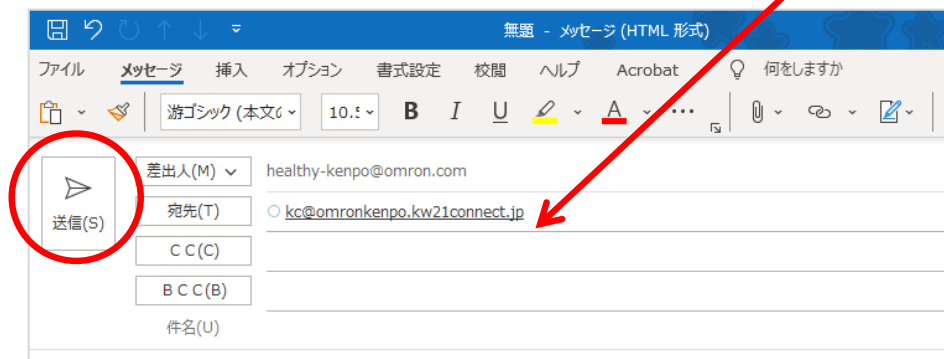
無題 - メッセージ (HTML 形式)

ファイル
メッセージ
挿入
オプション
書式設定
校閲
ヘルプ
Acrobat
何をしますか

游ゴシック (本文(
10.5
B
I
U
A

送信(S)

差出人(M)
healthy-kenpo@omron.com

宛先(T)
kc@omronkenpo.kw21connect.jp

C C(C)

B C C(B)

件名(U)